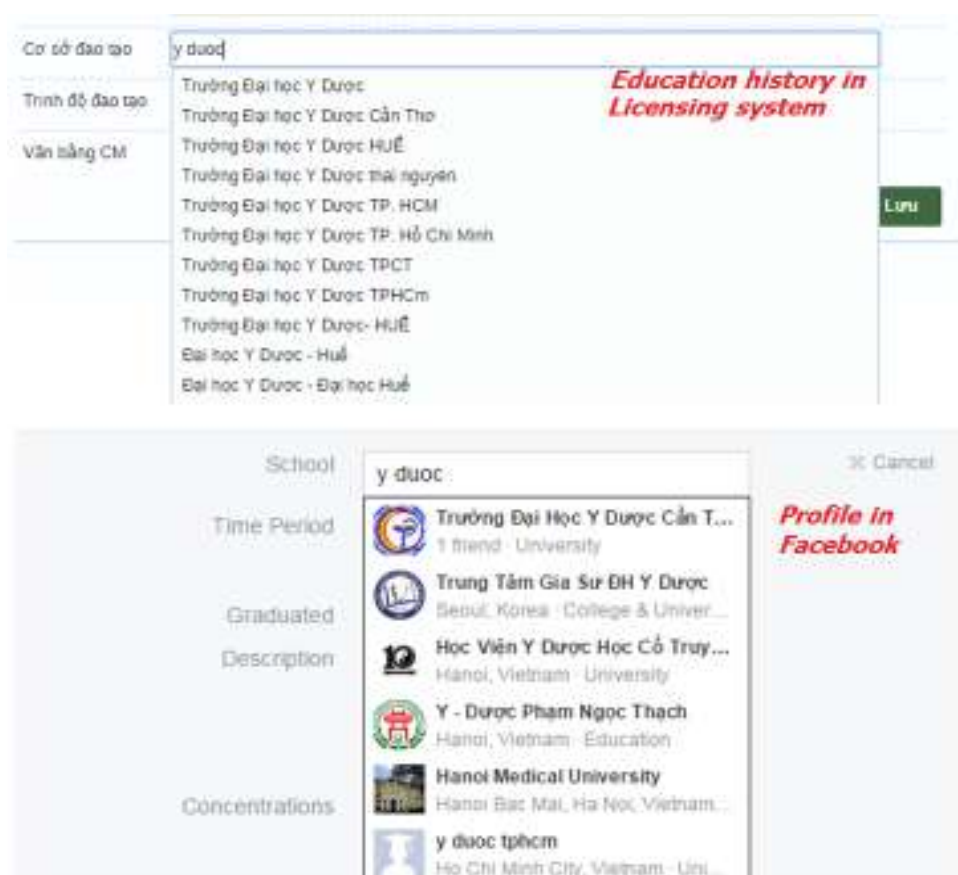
Cơ sở đào tạo

y duoc

Trường Đại học Y Dược
Trường Đại học Y Dược Cần Thơ
Trường Đại học Y Dược HUẾ
Trường Đại học Y Dược thai nguyen
Trường Đại học Y Dược TP. HCM
Trường Đại học Y Dược TP. Hồ Chí Minh
Trường Đại học Y Dược TPCT
Trường Đại học Y Dược TPHCm
Trường Đại học Y Dược- HUẾ
Đại học Y Dược - Huế
Đại học Y Dược - Đại học Huế

Education history in Licensing system

Trình độ đào tạo

Văn bằng CM

Lưu

School

y duoc

Cancel

Time Period

Graduated

Description

Concentrations

Trường Đại Học Y Dược Cần T...
1 friend · University

Trung Tâm Gia Sư ĐH Y Dược
Seoul, Korea · College & Univer...

Học Viện Y Dược Học Cổ Truy...
Hanoi, Vietnam · University

Y - Dược Phạm Ngọc Thạch
Hanoi, Vietnam · Education

Hanoi Medical University
Hanoi Bac Mai, Ha Noi, Vietnam...

y duoc tphcm
Ho Chi Minh City, Vietnam · Uni...

Profile in Facebook